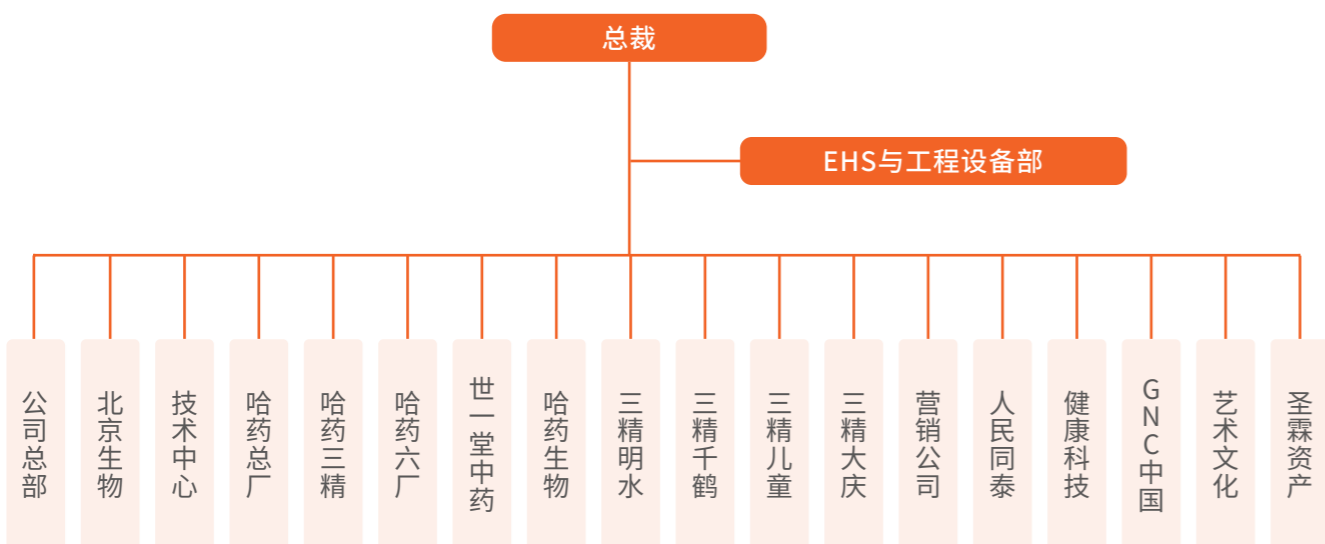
总裁

EHS与工程设备部

公司总部

北京生物

技术中心

哈药总厂

哈药三精

哈药六厂

世一堂中药

哈药生物

三精明水

三精千鹤

三精儿童

三精大庆

营销公司

人民同泰

健康科技

GNC中国

艺术文化

圣霖资产